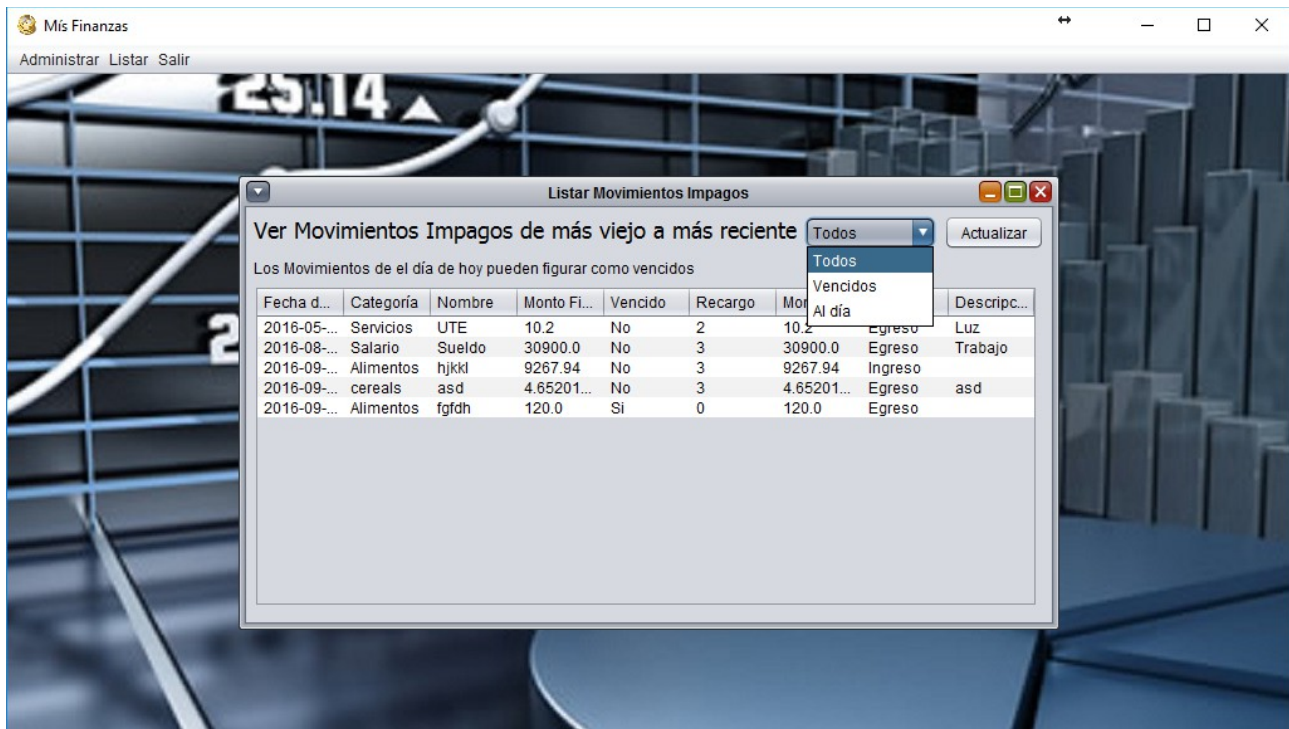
Mís Finanzas

Administrar Listar Salir

25.14

2

Listar Movimientos Impagos

Ver Movimientos Impagos de más viejo a más reciente Todos Actualizar

Todos
Vencidos
Al día

Los Movimientos de el día de hoy pueden figurar como vencidos

| Fecha d... | Categoría | Nombre | Monto Fi... | Vencido | Recargo | Mon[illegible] | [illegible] | Descripc... |
|---|---|---|---|---|---|---|---|---|
| 2016-05-... | Servicios | UTE | 10.2 | No | 2 | 10.2 | Egreso | Luz |
| 2016-08-... | Salario | Sueldo | 30900.0 | No | 3 | 30900.0 | Egreso | Trabajo |
| 2016-09-... | Alimentos | hjkkl | 9267.94 | No | 3 | 9267.94 | Ingreso | |
| 2016-09-... | cereals | asd | 4.65201... | No | 3 | 4.65201... | Egreso | asd |
| 2016-09-... | Alimentos | fgfdh | 120.0 | Si | 0 | 120.0 | Egreso | |